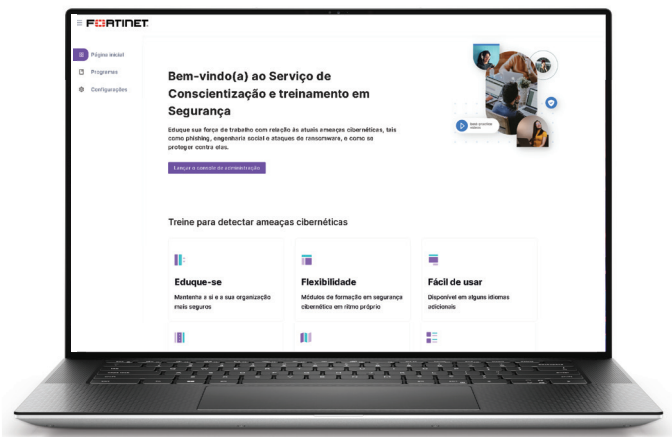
FORTINET

Página inicial
Programas
Configurações

Bem-vindo(a) ao Serviço de Conscientização e treinamento em Segurança

Eduque sua força de trabalho com relação às atuais ameaças cibernéticas, tais como phishing, engenharia social e ataques de ransomware, e como se proteger contra elas.

Lançar o console de administração

Treine para detectar ameaças cibernéticas

Eduque-se
Mantenha a si e a sua organização mais seguros

Flexibilidade
Módulos de formação em segurança cibernética em ritmo próprio

Fácil de usar
Disponível em alguns idiomas adicionais